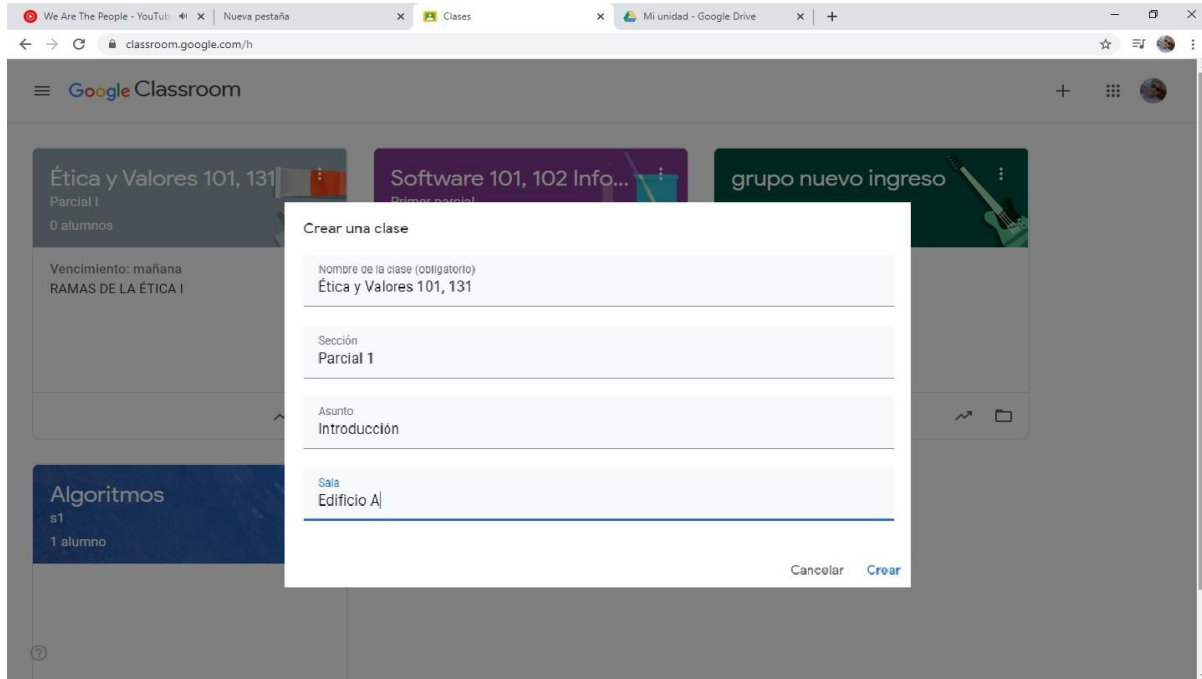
We Are The People - YouTub ✕ | Nueva pestaña ✕ Clases ✕ Mi unidad - Google Drive ✕ +

classroom.google.com/h

Google Classroom

Ética y Valores 101, 131
Parcial I
0 alumnos

Vencimiento: mañana
RAMAS DE LA ÉTICA I

Software 101, 102 Info...
Primer parcial

grupo nuevo ingreso

Algoritmos
s1
1 alumno

Crear una clase

Nombre de la clase (obligatorio)
Ética y Valores 101, 131

Sección
Parcial 1

Asunto
Introducción

Sala
Edificio A

Cancelar Crear